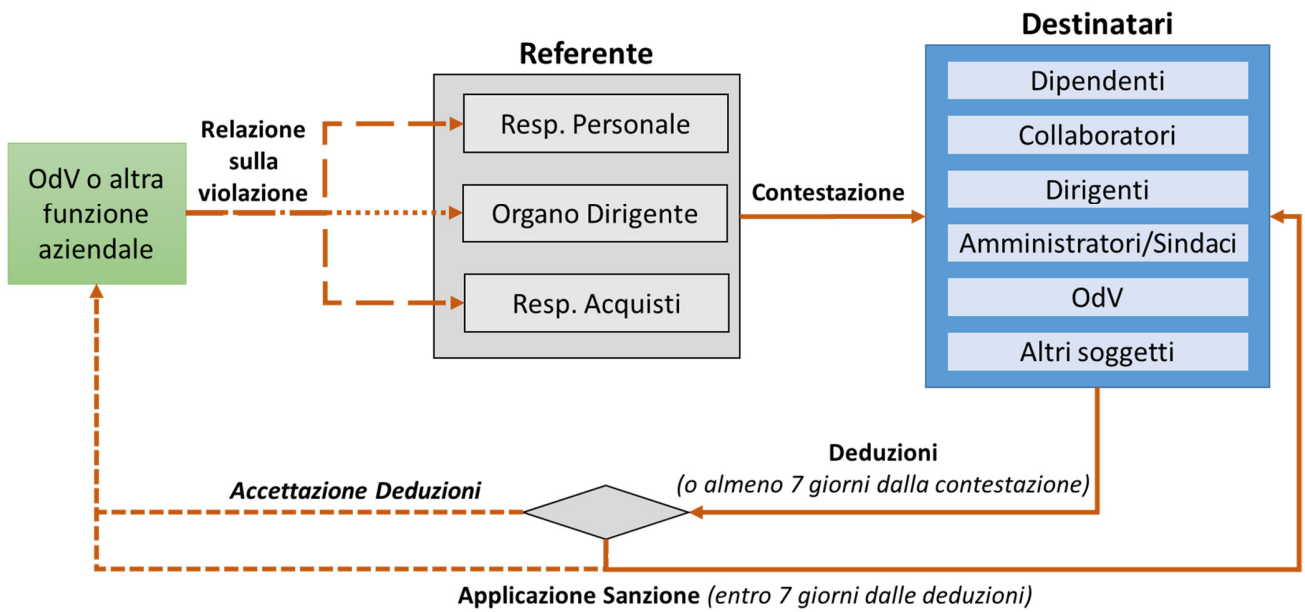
OdV o altra funzione aziendale

Relazione sulla violazione

Referente

Resp. Personale

Organo Dirigente

Resp. Acquisti

Contestazione

Destinatari

Dipendenti

Collaboratori

Dirigenti

Amministratori/Sindaci

OdV

Altri soggetti

Deduzioni
(o almeno 7 giorni dalla contestazione)

Accettazione Deduzioni

Applicazione Sanzione (entro 7 giorni dalle deduzioni)